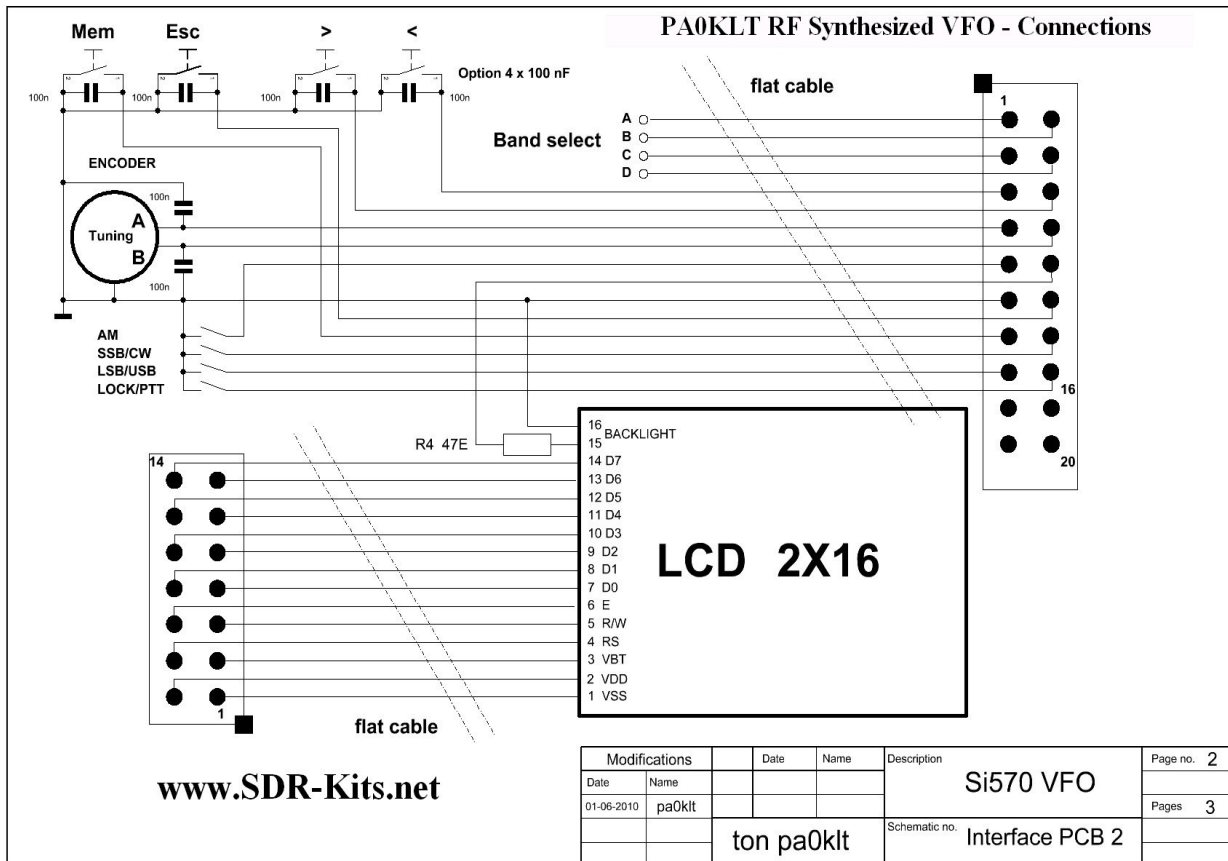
PA0KLT RF Synthesized VFO - Connections

Mem Esc > <

Option 4 x 100 nF

100n 100n 100n 100n 100n

flat cable

1

A B C D

Band select

ENCODER

100n

Tuning A B

100n

AM
SSB/CW
LSB/USB
LOCK/PTT

16

20

R4 47E

16 BACKLIGHT
15
14 D7
13 D6
12 D5
11 D4
10 D3
9 D2
8 D1
7 D0
6 E
5 R/W
4 RS
3 VBT
2 VDD
1 VSS

LCD 2X16

14

1

flat cable

www.SDR-Kits.net

| Modifications | | | Date | Name | Description | Page no. 2 |
|---|---|---|---|---|---|---|
| Date | Name | | | | Si570 VFO | |
| 01-06-2010 | pa0klt | | | | | Pages 3 |
| | | ton pa0klt | | | Schematic no. Interface PCB 2 | |